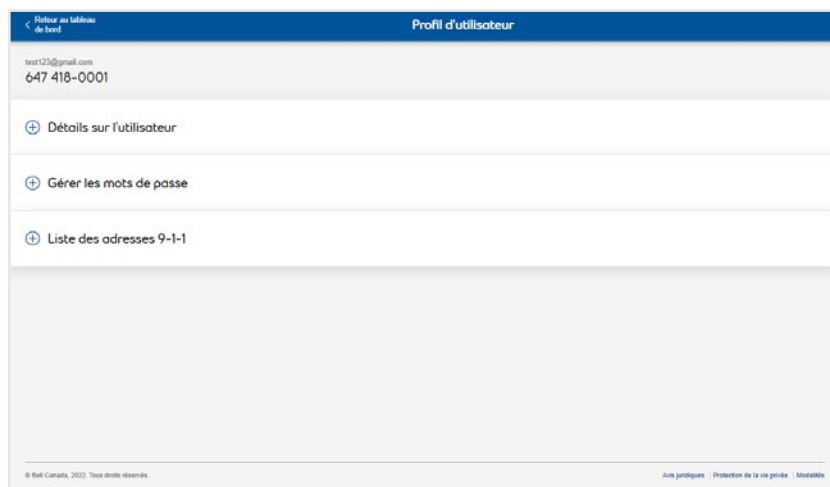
Retour au tableau de bord

Profil d'utilisateur

test123@gmail.com
647 418-0001

Détails sur l'utilisateur

Gérer les mots de passe

Liste des adresses 9-1-1

© Bell Canada, 2022. Tous droits réservés.

Avis juridiques | Protection de la vie privée | Modalités